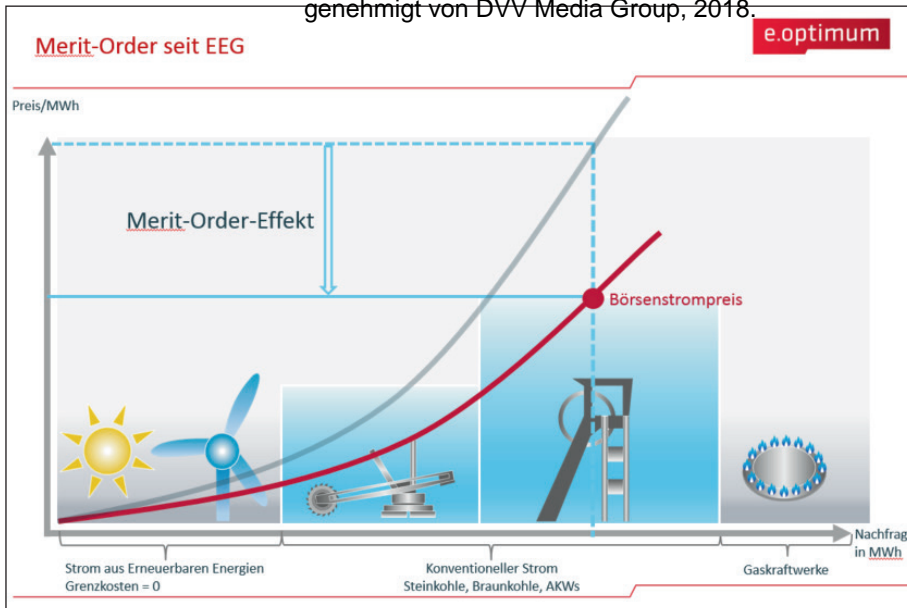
genehmigt von DVV Media Group, 2018.

Merit-Order seit EEG

e.optimum

Preis/MWh

Merit-Order-Effekt

Börsenstrompreis

Nachfrag in MWh

Strom aus Erneuerbaren Energien
Grenzkosten = 0

Konventioneller Strom
Steinkohle, Braunkohle, AKWs

Gaskraftwerke